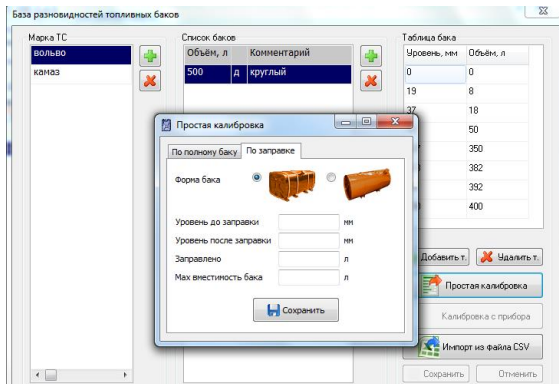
База разновидностей топливных баков

Марка ТС

вольво

камаз

Список баков

| Объём, л | | Комментарий |
|---|---|---|
| 500 | д | круглый |

Таблица бака

| Уровень, мм | Объём, л |
|---|---|
| 0 | 0 |
| 19 | 8 |
| 37 | 18 |
| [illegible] | 50 |
| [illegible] | 350 |
| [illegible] | 382 |
| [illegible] | 392 |
| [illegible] | 400 |

Простая калибровка

По полному баку

По заправке

Форма бака

Уровень до заправки мм

Уровень после заправки мм

Заправлено л

Max вместимость бака л

Сохранить

Добавить т.

Удалить т.

Простая калибровка

Калибровка с прибора

Импорт из файла CSV

Сохранить

Отменить